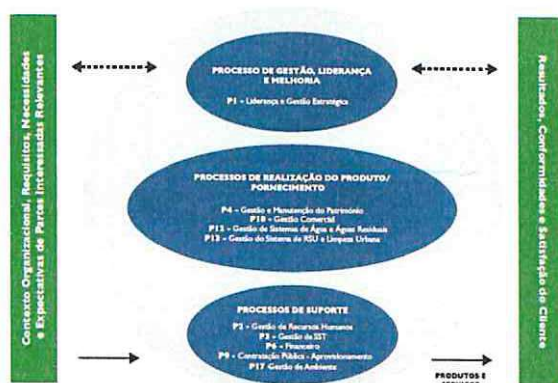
Contexto Organizacional, Requisitos, Necessidades e Expectativas de Partes Interessadas Relevantes

PROCESSO DE GESTÃO, LIDERANÇA E MELHORIA

P1 – Liderança e Gestão Estratégica

PROCESSOS DE REALIZAÇÃO DO PRODUTO/ FORNECIMENTO

P4 – Gestão e Manutenção do Património
P10 – Gestão Comercial
P12 – Gestão do Sistema de Água e Águas Residuais
P13 – Gestão do Sistema de RSU e Limpeza Urbana

PROCESSOS DE SUPORTE

P2 – Gestão de Recursos Humanos
P3 – Gestão de SST
P6 – Financeiro
P9 – Contratação Pública – Aprovisionamento
P17 Gestão de Ambiente

PRODUTOS E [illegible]

Resultados, Conformidades e Satisfação do Cliente